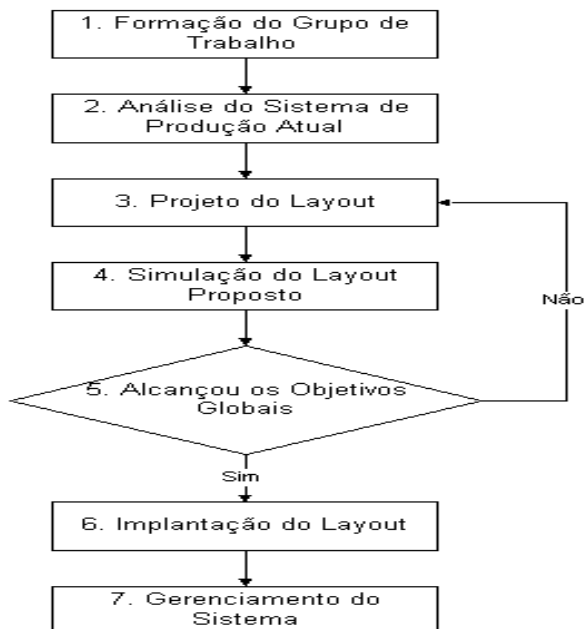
1. Formação do Grupo de Trabalho

2. Análise do Sistema de Produção Atual

3. Projeto do Layout

4. Simulação do Layout Proposto

Não

5. Alcançou os Objetivos Globais

Sim

6. Implantação do Layout

7. Gerenciamento do Sistema